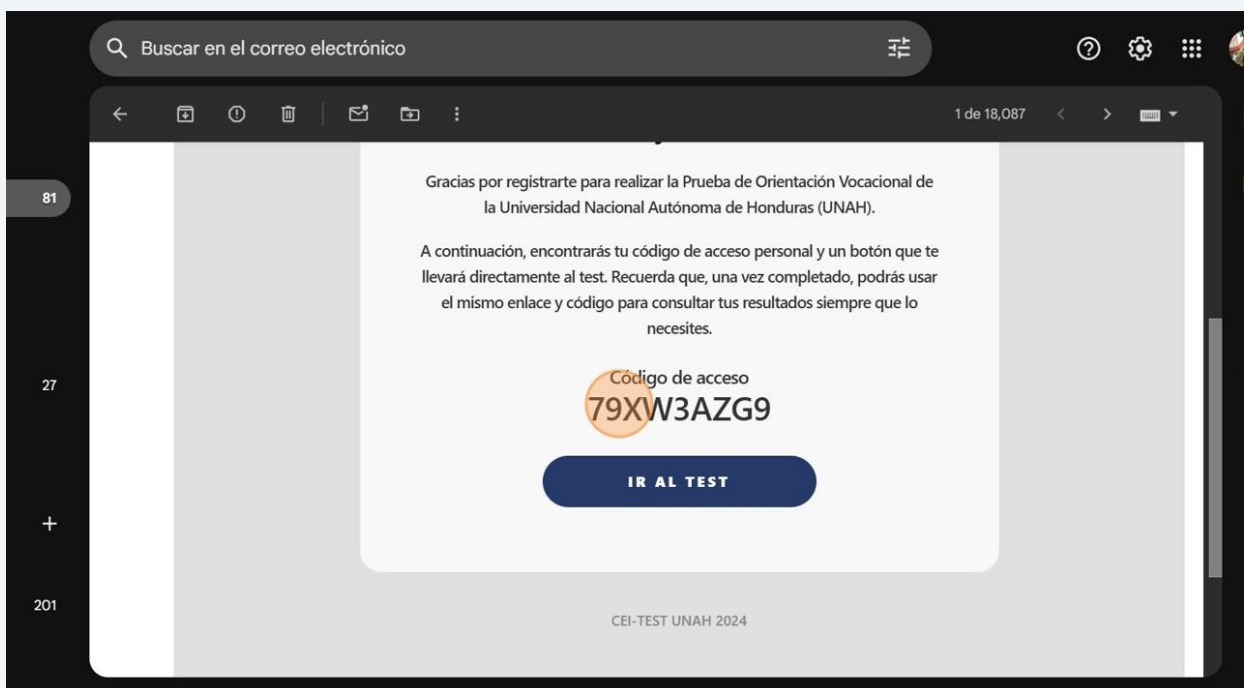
Buscar en el correo electrónico

1 de 18,087

81

27

201

Gracias por registrarte para realizar la Prueba de Orientación Vocacional de la Universidad Nacional Autónoma de Honduras (UNAH).

A continuación, encontrarás tu código de acceso personal y un botón que te llevará directamente al test. Recuerda que, una vez completado, podrás usar el mismo enlace y código para consultar tus resultados siempre que lo necesites.

Código de acceso
79XW3AZG9

IR AL TEST

CEI-TEST UNAH 2024